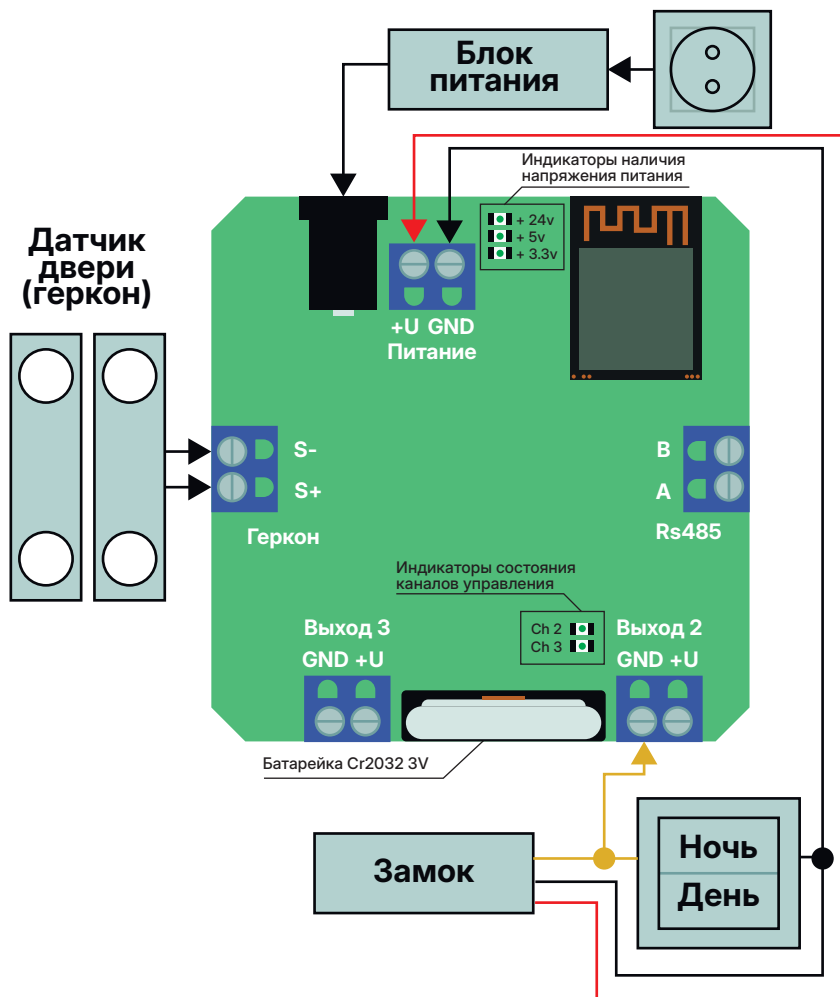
Блок питания

Индикаторы наличия напряжения питания

+ 24v
+ 5v
+ 3.3v

Датчик двери (геркон)

+U GND
Питание

S-
S+
Геркон

B
A
Rs485

Индикаторы состояния каналов управления

Ch 2
Ch 3

Выход 3
GND +U

Выход 2
GND +U

Батарейка Cr2032 3V

Замок

Ночь
День